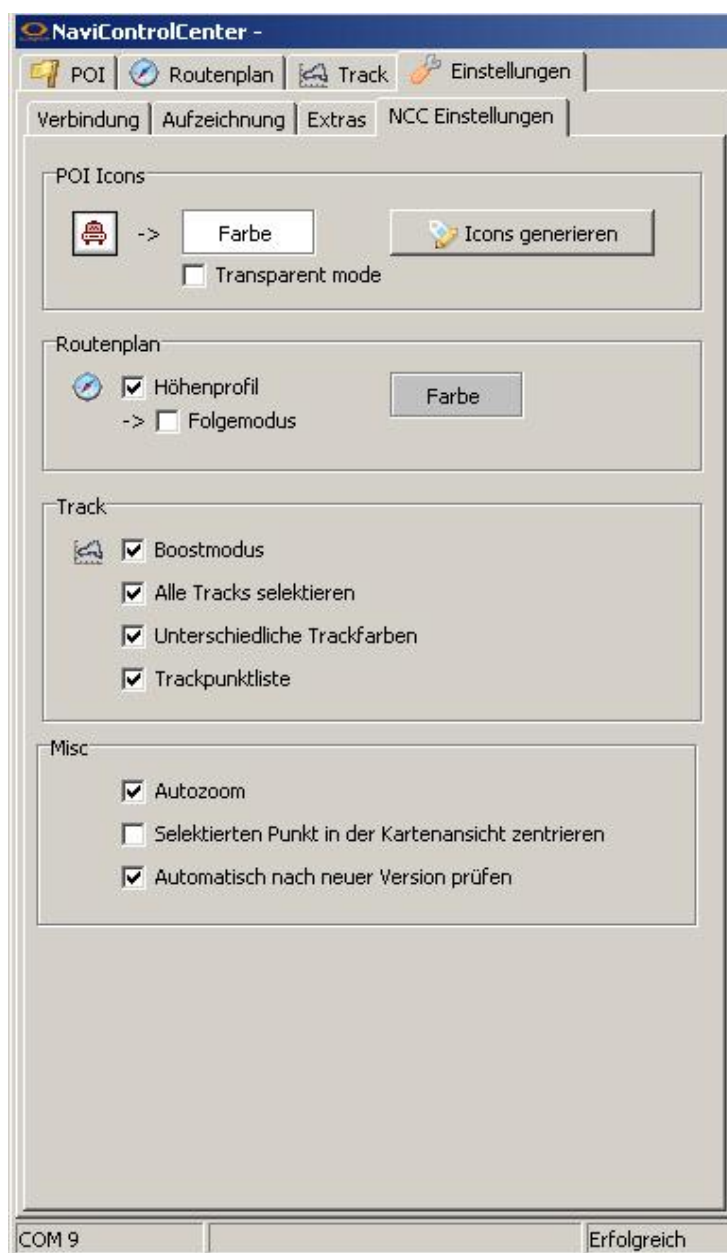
NaviControlCenter -

POI | Routenplan | Track | Einstellungen

Verbindung | Aufzeichnung | Extras | NCC Einstellungen

POI Icons

-> Farbe

Icons generieren

Transparent mode

Routenplan

Höhenprofil

-> Folgemodus

Farbe

Track

Boostmodus

Alle Tracks selektieren

Unterschiedliche Trackfarben

Trackpunktliste

Misc

Autozoom

Selektierten Punkt in der Kartenansicht zentrieren

Automatisch nach neuer Version prüfen

COM 9

Erfolgreich